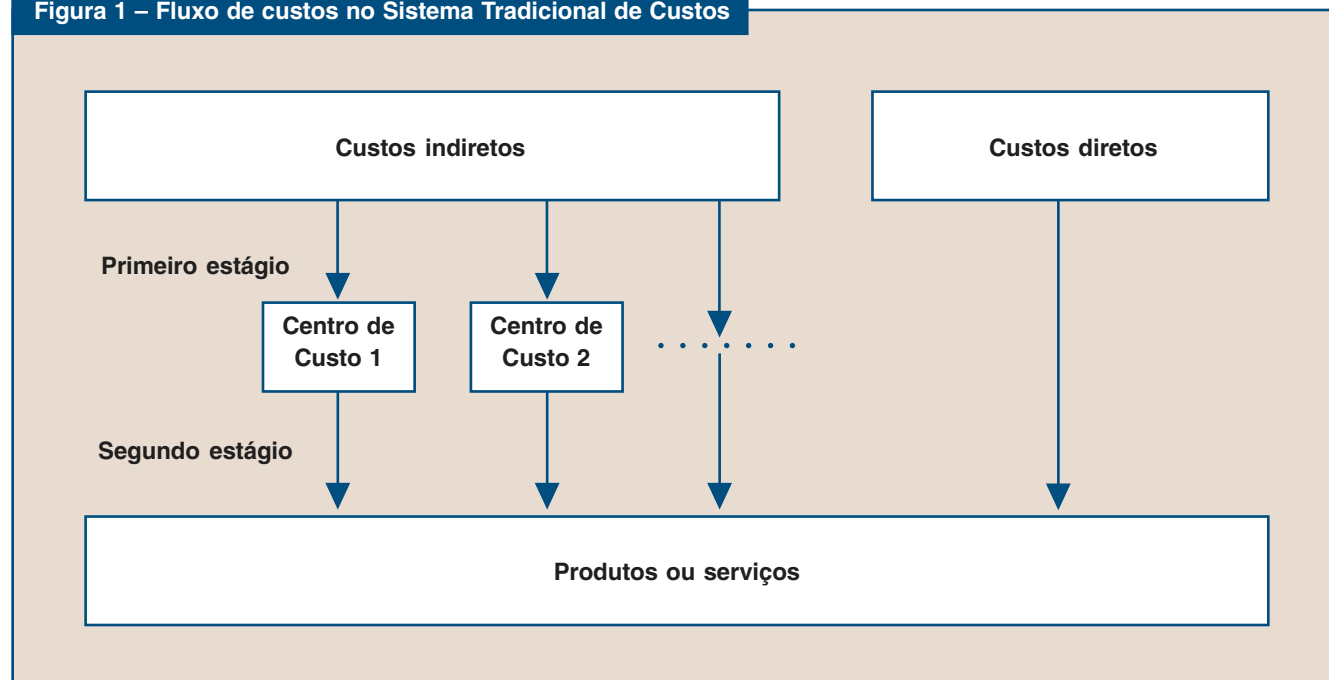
Figura 1 – Fluxo de custos no Sistema Tradicional de Custos

Custos indiretos

Custos diretos

Primeiro estágio

Centro de Custo 1

Centro de Custo 2

. . . . . . .

Segundo estágio

Produtos ou serviços